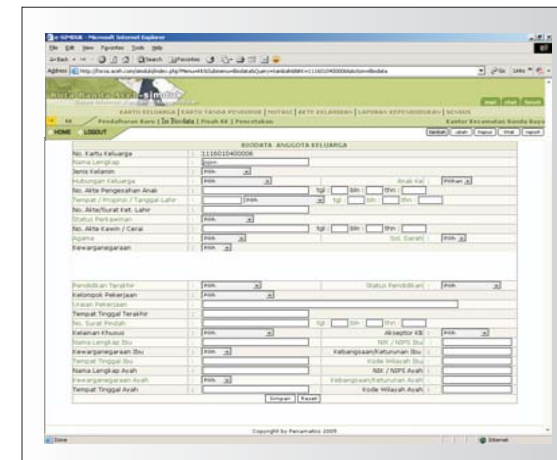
e-SIMDUK - Microsoft Internet Explorer
File Edit View Favorites Tools Help
Back Search Favorites
Address http://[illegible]
Go Links

Kota Banda Aceh
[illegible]
KARTU KELUARGA | KARTU TANDA PENDUDUK | MUTASI | AKTE KELAHIRAN | LAPORAN KEPENDUDUKAN | SEARCH
Pendaftaran Baru | Isi Biodata | Pisah KK | Pencetakan
Kantor Kecamatan Banda Raya
HOME LOGOUT
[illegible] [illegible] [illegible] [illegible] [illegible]

BIODATA ANGGOTA KELUARGA

| | | | | |
|---|---|---|---|---|
| No. Kartu Keluarga | : | 1116010400006 | | |
| Nama Lengkap | : | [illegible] | | |
| Jenis Kelamin | : | Pilih | | |
| Hubungan Keluarga | : | Pilih | Anak Ke : | Pilihan |
| No. Akte Pengesahan Anak | : | tgl : bln : thn : | | |
| Tempat / Propinsi / Tanggal Lahir | : | Pilih tgl : bln : thn : | | |
| No. Akte/Surat Ket. Lahir | : | | | |
| Status Perkawinan | : | Pilih | | |
| No. Akte Kawin / Cerai | : | tgl : bln : thn : | | |
| Agama | : | Pilih | Gol. Darah : | Pilih |
| Kewarganegaraan | : | | | |
| Pendidikan Terakhir | : | Pilih | Status Pendidikan : | Pilih |
| Kelompok Pekerjaan | : | Pilih | | |
| Uraian Pekerjaan | : | | | |
| Tempat Tinggal Terakhir | : | | | |
| No. Surat Pindah | : | tgl : bln : thn : | | |
| Kelainan Khusus | : | Pilih | Akseptor KB : | Pilih |
| Nama Lengkap Ibu | : | | NIK / NIPS Ibu : | |
| Kewarganegaraan Ibu | : | Pilih | Kebangsaan/Keturunan Ibu : | |
| Tempat Tinggal Ibu | : | | Kode Wilayah Ibu : | |
| Nama Lengkap Ayah | : | | NIK / NIPS Ayah : | |
| Kewarganegaraan Ayah | : | Pilih | Kebangsaan/Keturunan Ayah : | |
| Tempat Tinggal Ayah | : | | Kode Wilayah Ayah : | |

Simpan Reset

Copyright by Pencamatics 2005

Done Internet